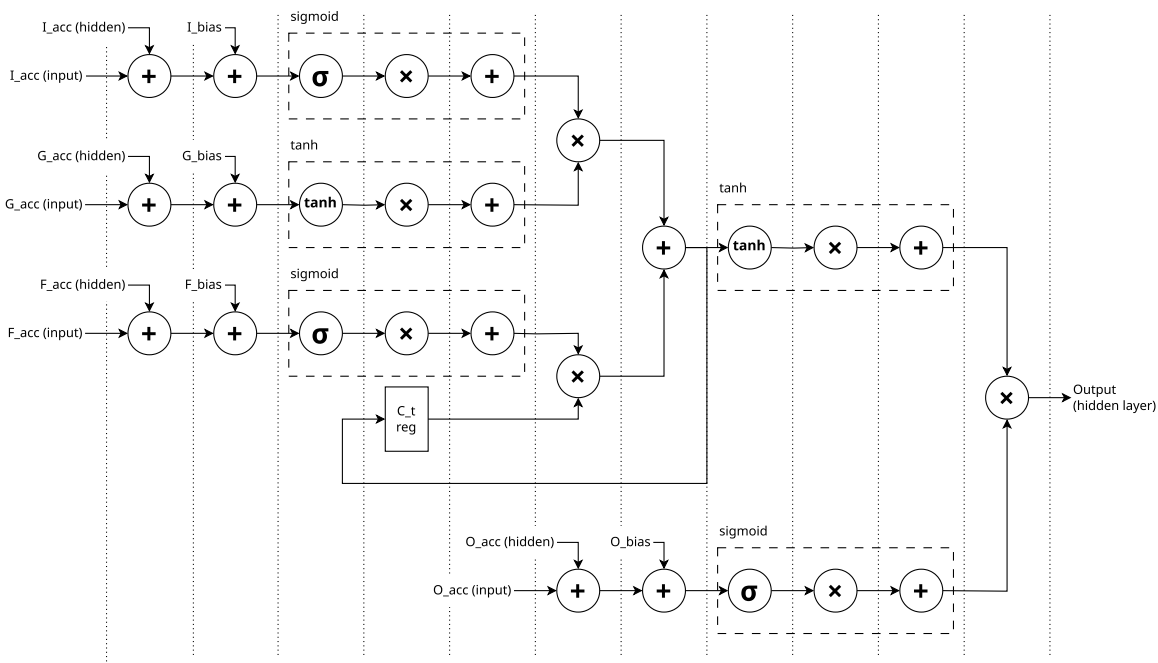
I_acc (hidden)
I_bias
sigmoid
I_acc (input)
+
+
σ
×
+
×
G_acc (hidden)
G_bias
tanh
G_acc (input)
+
+
tanh
×
+
+
tanh
tanh
×
+
F_acc (hidden)
F_bias
sigmoid
F_acc (input)
+
+
σ
×
+
×
C_t
reg
×
Output
(hidden layer)
O_acc (hidden)
O_bias
sigmoid
O_acc (input)
+
+
σ
×
+